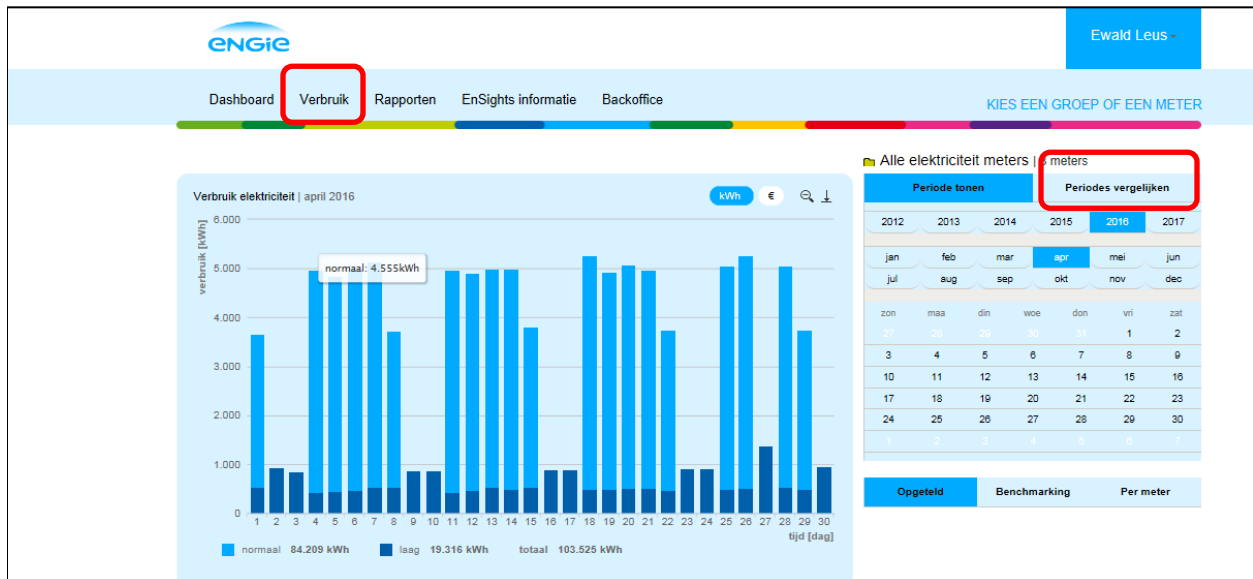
eNGIe

Ewald Leus

Dashboard Verbruik Rapporten EnSights informatie Backoffice

KIES EEN GROEP OF EEN METER

Verbruik elektriciteit | april 2016

kWh €

verbruik [kWh]

6.000
5.000
4.000
3.000
2.000
1.000
0

normaal: 4.555kWh

1 2 3 4 5 6 7 8 9 10 11 12 13 14 15 16 17 18 19 20 21 22 23 24 25 26 27 28 29 30

tijd [dag]

normaal 84.209 kWh laag 19.316 kWh totaal 103.525 kWh

Alle elektriciteit meters | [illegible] meters

Periode tonen | Periodes vergelijken

2012 2013 2014 2015 2016 2017

jan feb mar apr mei jun
jul aug sep okt nov dec

| zon | maa | din | woe | don | vri | zat |
|---|---|---|---|---|---|---|
| 27 | 28 | 29 | 30 | 31 | 1 | 2 |
| 3 | 4 | 5 | 6 | 7 | 8 | 9 |
| 10 | 11 | 12 | 13 | 14 | 15 | 16 |
| 17 | 18 | 19 | 20 | 21 | 22 | 23 |
| 24 | 25 | 26 | 27 | 28 | 29 | 30 |
| 1 | 2 | 3 | 4 | 5 | 6 | 7 |

Opgeteld Benchmarking Per meter